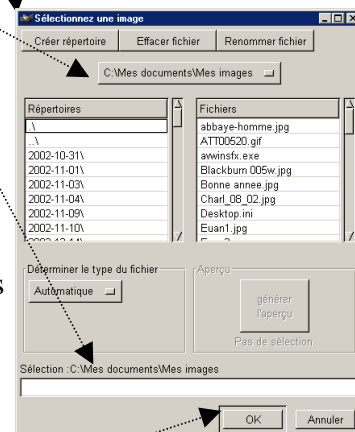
Sélectionnez une image

Créer répertoire | Effacer fichier | Renommer fichier

C:\Mes documents\Mes images

| Répertoires |
|---|
| .\ |
| ..\ |
| 2002-10-31\ |
| 2002-11-01\ |
| 2002-11-03\ |
| 2002-11-04\ |
| 2002-11-09\ |
| 2002-11-10\ |
| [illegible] |

| Fichiers |
|---|
| abbaye-homme.jpg |
| ATT00520.gif |
| awwinsfx.exe |
| Blackburn 005w.jpg |
| Bonne annee.jpg |
| Charl_08_02.jpg |
| Desktop.ini |
| Euan1.jpg |
| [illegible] |

Déterminer le type du fichier
Automatique

Aperçu
générer l'aperçu
Pas de sélection

Sélection :C:\Mes documents\Mes images

OK | Annuler

s